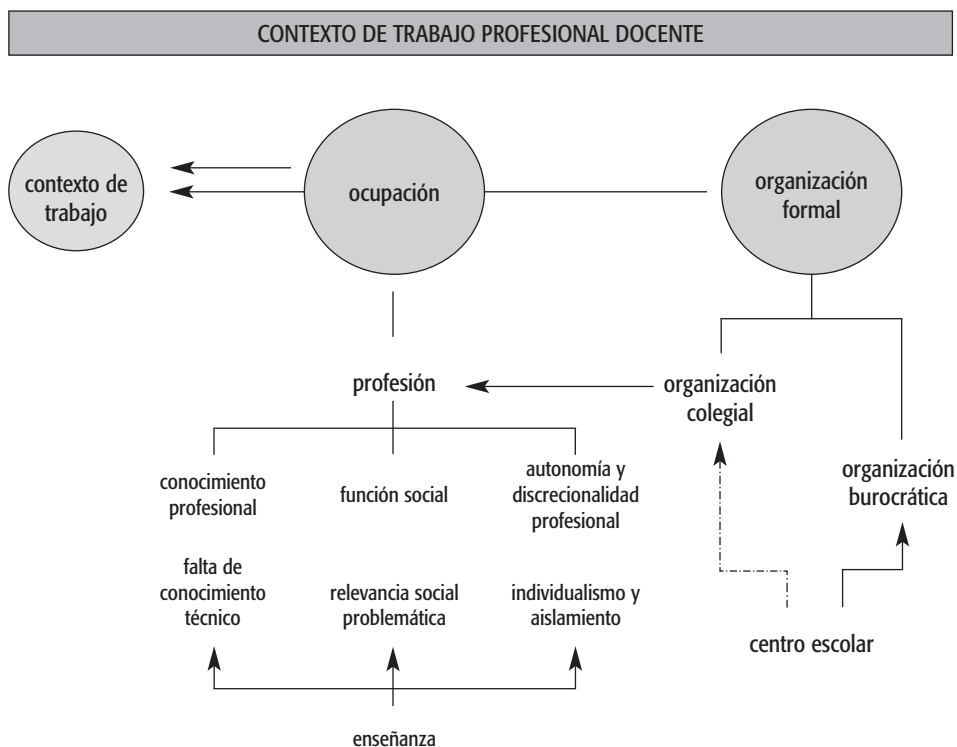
CONTEXTO DE TRABAJO PROFESIONAL DOCENTE

contexto de trabajo

ocupación

organización formal

profesión

organización colegial

conocimiento profesional

función social

autonomía y discrecionalidad profesional

organización burocrática

falta de conocimiento técnico

relevancia social problemática

individualismo y aislamiento

centro escolar

enseñanza